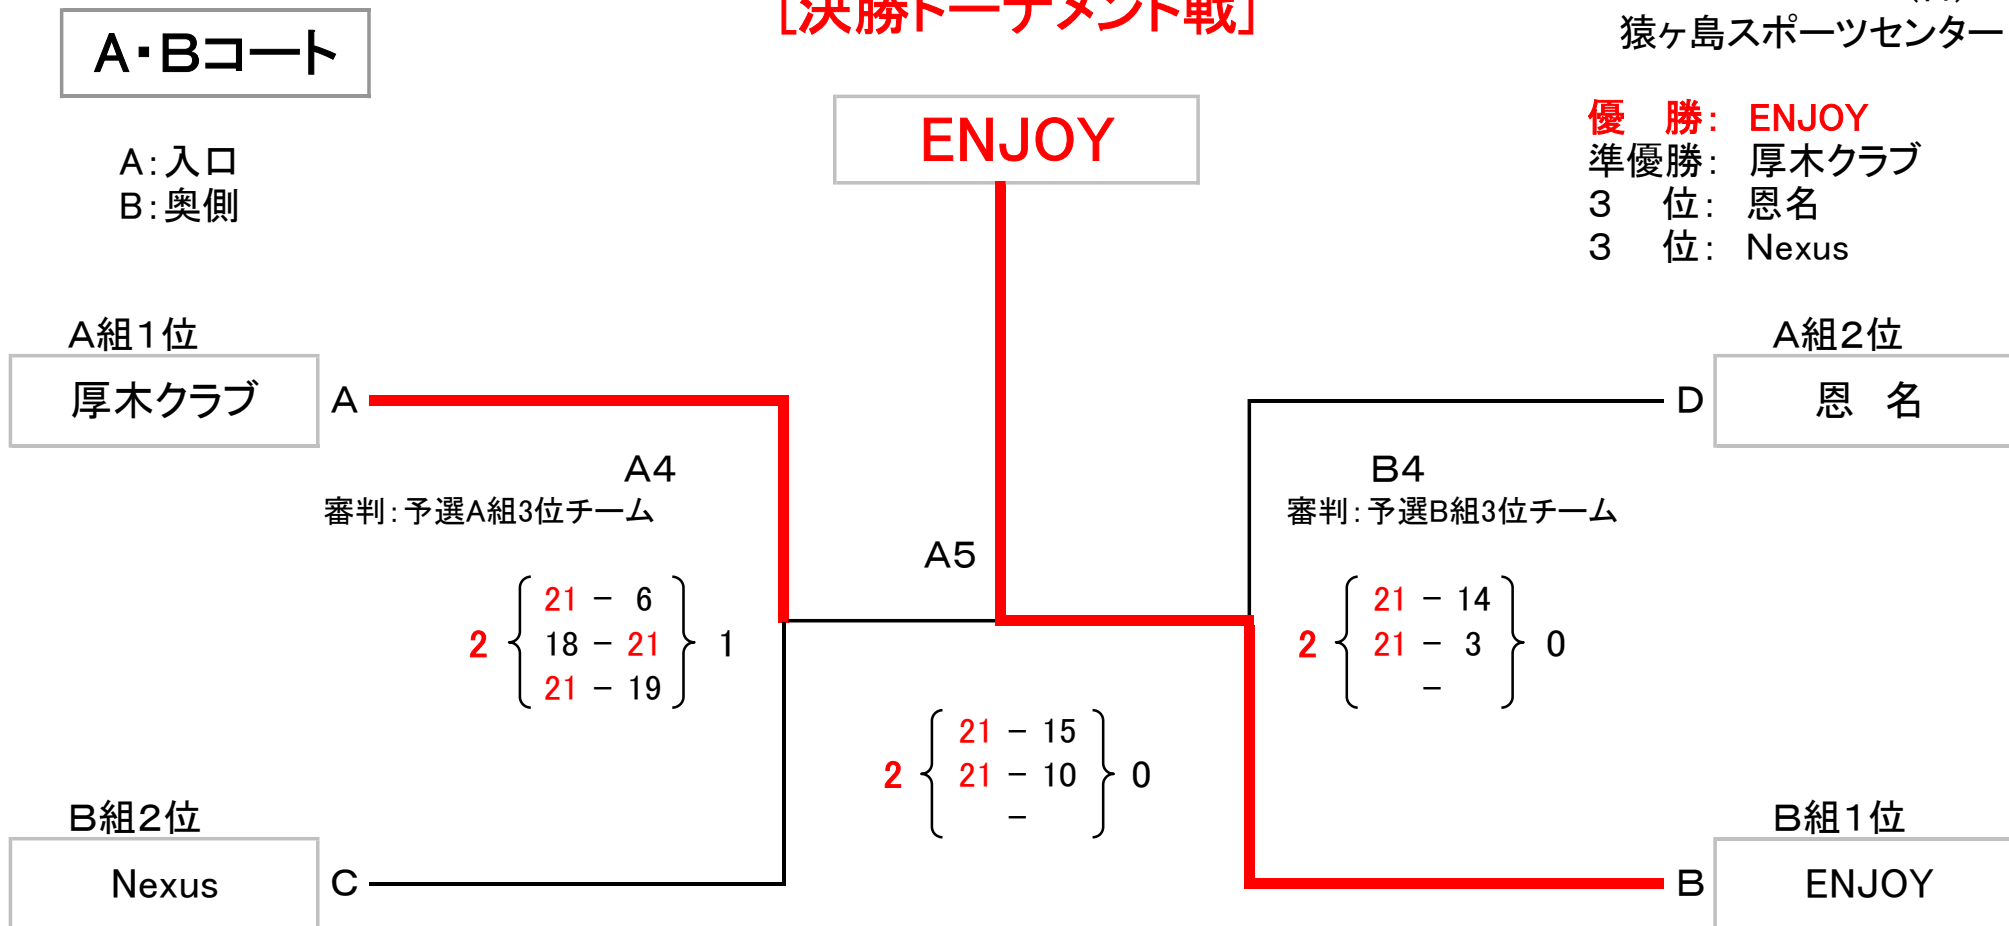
A・Bコート

［決勝トーナメント戦］

猿ヶ島スポーツセンター

A：入口
B：奥側

ENJOY

優　勝：　ENJOY
準優勝：　厚木クラブ
3　位：　恩名
3　位：　Nexus

A組1位
厚木クラブ
A

A組2位
恩　名
D

A4
審判：予選A組3位チーム

B4
審判：予選B組3位チーム

A5

2 { 21 － 6
18 － 21
21 － 19 } 1

2 { 21 － 14
21 － 3
－ } 0

2 { 21 － 15
21 － 10
－ } 0

B組2位
Nexus
C

B組1位
ENJOY
B